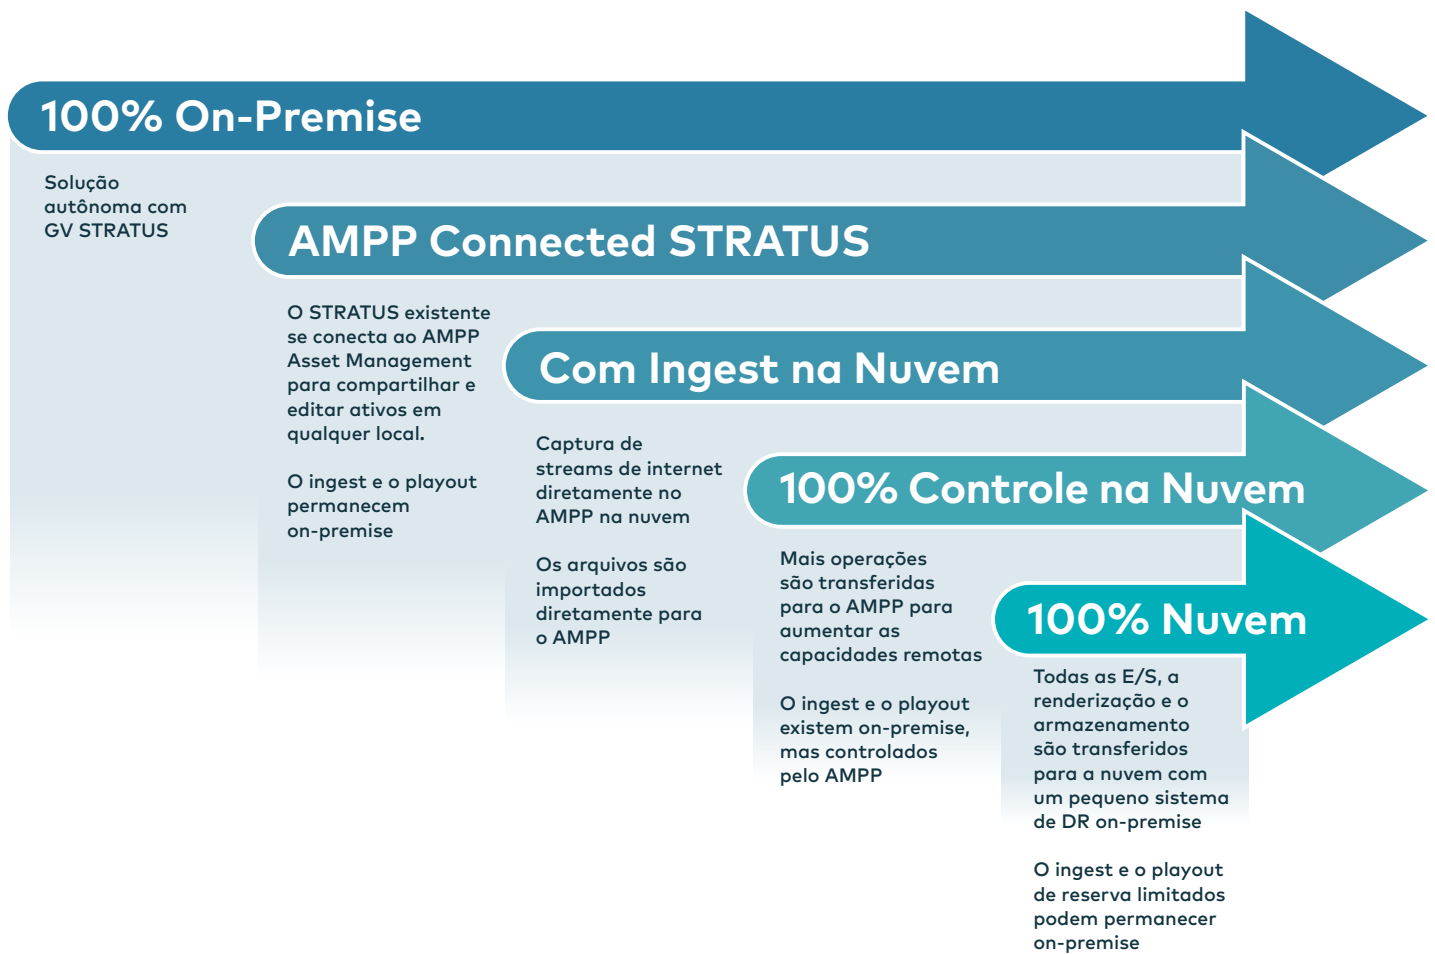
100% On-Premise

Solução autônoma com GV STRATUS

AMPP Connected STRATUS

O STRATUS existente se conecta ao AMPP Asset Management para compartilhar e editar ativos em qualquer local.

O ingest e o playout permanecem on-premise

Com Ingest na Nuvem

Captura de streams de internet diretamente no AMPP na nuvem

Os arquivos são importados diretamente para o AMPP

100% Controle na Nuvem

Mais operações são transferidas para o AMPP para aumentar as capacidades remotas

O ingest e o playout existem on-premise, mas controlados pelo AMPP

100% Nuvem

Todas as E/S, a renderização e o armazenamento são transferidos para a nuvem com um pequeno sistema de DR on-premise

O ingest e o playout de reserva limitados podem permanecer on-premise